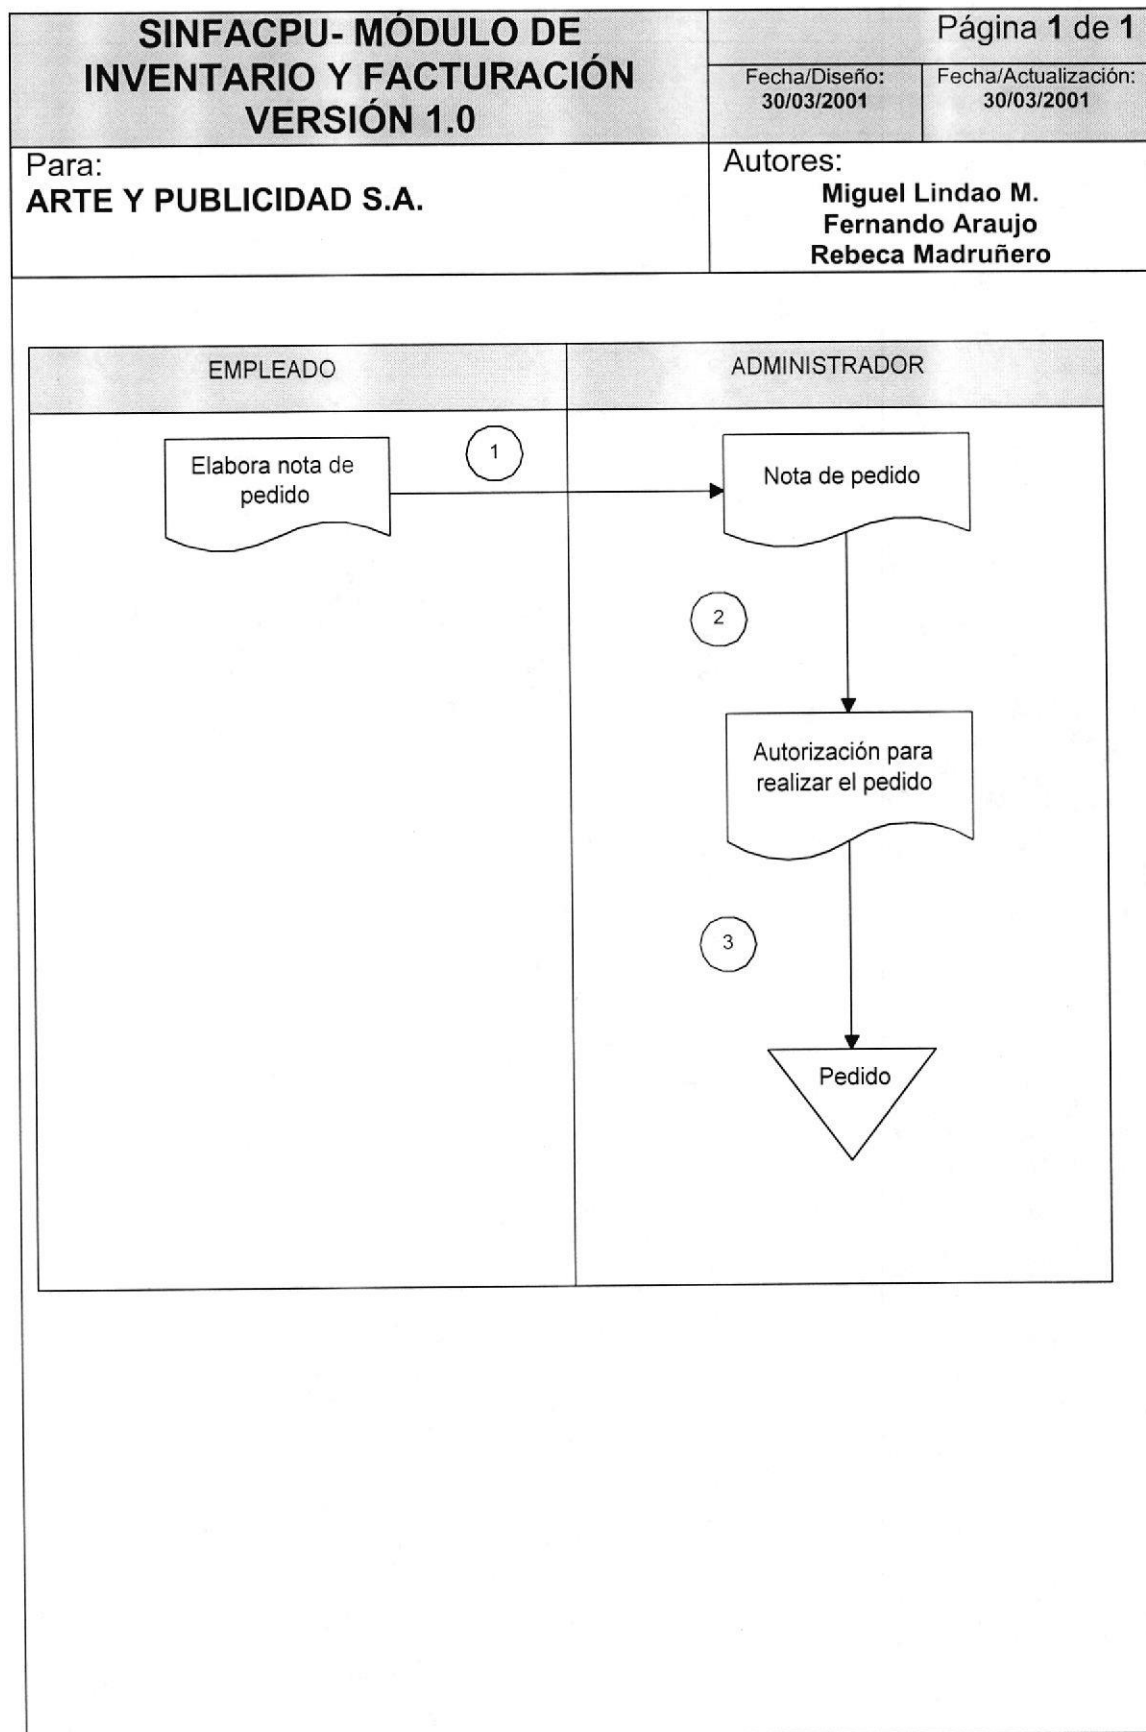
SINFACPU- MÓDULO DE INVENTARIO Y FACTURACIÓN VERSIÓN 1.0

Página 1 de 1

Fecha/Diseño: 30/03/2001

Fecha/Actualización: 30/03/2001

Para:
ARTE Y PUBLICIDAD S.A.

Autores:
Miguel Lindao M.
Fernando Araujo
Rebeca Madruñero

EMPLEADO

ADMINISTRADOR

Elabora nota de pedido

1

Nota de pedido

2

Autorización para realizar el pedido

3

Pedido